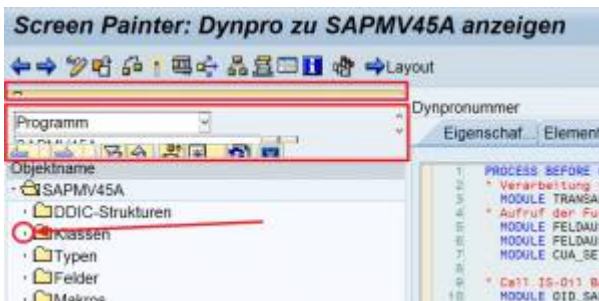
Screen Painter: Dynpro zu SAPMV45A anzeigen

Layout

Programm

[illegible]

Dynpronummer

Eigenschaf... Element

Objektname
SAPMV45A
DDIC-Strukturen
Klassen
Typen
Felder
Makros

1 PROCESS BEFORE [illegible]
2 * Verarbeitung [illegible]
3 MODULE TRANSA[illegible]
4 * Aufruf der Fu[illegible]
5 MODULE FELDAU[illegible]
6 MODULE FELDAU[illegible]
7 MODULE CUA_SE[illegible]
8
9 * Call IS-Oil B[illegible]
10 MODULE OID_SA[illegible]